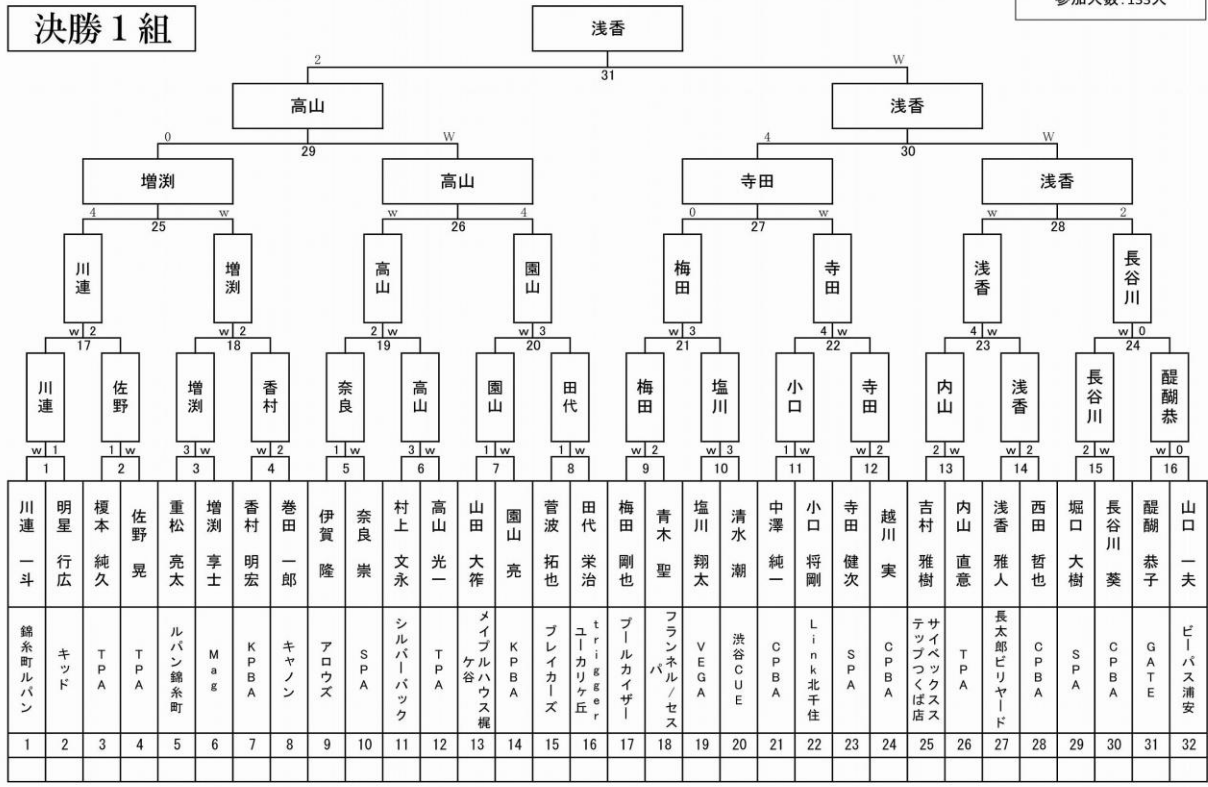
決勝１組

参加人数:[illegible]

浅香

2 W
31

高山 浅香

0 W 4 W
29 30

増渕 高山 寺田 浅香

4 25 w w 26 4 0 27 w w 28 2

川連 増渕 高山 園山 梅田 寺田 浅香 長谷川

w 2 w 2 2 w w 3 w 3 4 w 4 w w 0
17 18 19 20 21 22 23 24

川連 佐野 増渕 香村 奈良 高山 園山 田代 梅田 塩川 小口 寺田 内山 浅香 長谷川 醍醐恭

w 1 1 w 3 w w 2 1 w 3 w 1 w 1 w w 2 w 3 1 w w 2 2 w w 2 2 w w 0
1 2 3 4 5 6 7 8 9 10 11 12 13 14 15 16

| 川連 一斗 | 明星 行広 | 榎本 純久 | 佐野 晃 | 重松 亮太 | 増渕 享士 | 香村 明宏 | 巻田 一郎 | 伊賀 隆 | 奈良 崇 | 村上 文永 | 高山 光一 | 山田 大筰 | 園山 亮 | 菅波 拓也 | 田代 栄治 | 梅田 剛也 | 青木 聖 | 塩川 翔太 | 清水 潮 | 中澤 純一 | 小口 将剛 | 寺田 健次 | 越川 実 | 吉村 雅樹 | 内山 直意 | 浅香 雅人 | 西田 哲也 | 堀口 大樹 | 長谷川 葵 | 醍醐 恭子 | 山口 一夫 |
|---|---|---|---|---|---|---|---|---|---|---|---|---|---|---|---|---|---|---|---|---|---|---|---|---|---|---|---|---|---|---|---|
| 錦糸町ルパン | キッド | TPA | TPA | ルパン錦糸町 | Mag | KPBA | キャノン | アロウズ | SPA | シルバーバック | TPA | メイプルハウス梶ケ谷 | KPBA | ブレイカーズ | trigger ユーカリケ丘 | プールカイザー | フランネル/セスパ | VEGA | 渋谷CUE | CPBA | Link北千住 | SPA | CPBA | サイベックスステップつくば店 | TPA | 長太郎ビリヤード | CPBA | SPA | CPBA | GATE | ビーパス浦安 |
| 1 | 2 | 3 | 4 | 5 | 6 | 7 | 8 | 9 | 10 | 11 | 12 | 13 | 14 | 15 | 16 | 17 | 18 | 19 | 20 | 21 | 22 | 23 | 24 | 25 | 26 | 27 | 28 | 29 | 30 | 31 | 32 |